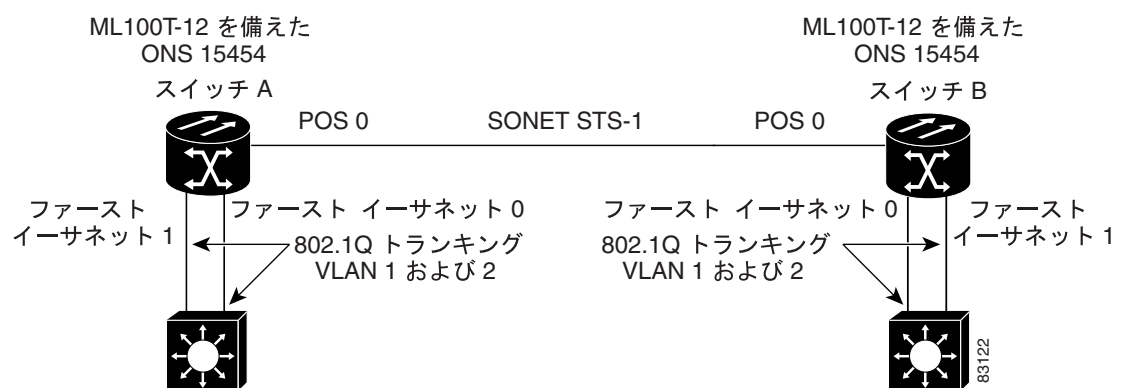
ML100T-12 を備えた ONS 15454

スイッチ A

POS 0

SONET STS-1

POS 0

ML100T-12 を備えた ONS 15454

スイッチ B

ファースト イーサネット 1

ファースト イーサネット 0

802.1Q トランキング VLAN 1 および 2

ファースト イーサネット 0

802.1Q トランキング VLAN 1 および 2

ファースト イーサネット 1

83122